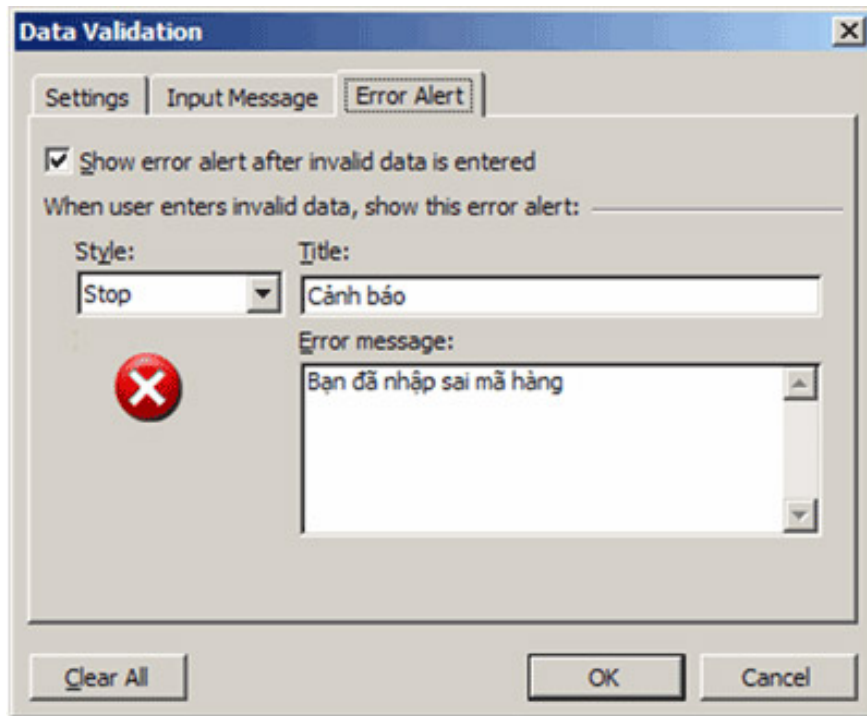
Data Validation

Settings | Input Message | Error Alert

☑ Show error alert after invalid data is entered

When user enters invalid data, show this error alert:

Style:
Stop

Title:
Cảnh báo

Error message:
Bạn đã nhập sai mã hàng

Clear All | OK | Cancel